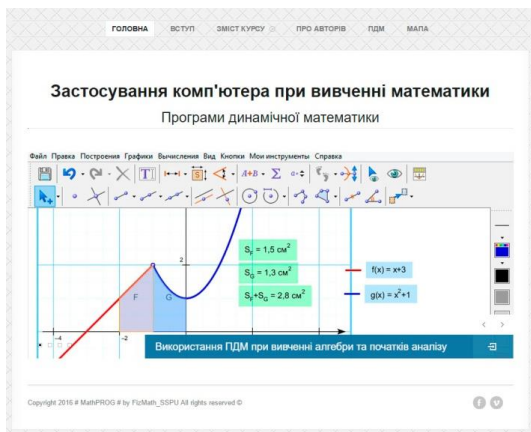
ГОЛОВНА ВСТУП ЗМІСТ КУРСУ ПРО АВТОРІВ ПДМ МАПА

Застосування комп'ютера при вивченні математики

Програми динамічної математики

Файл Правка Построения Графики Вычисления Вид Кнопки Мои инструменты Справка

$S_F = 1,5$ см$^2$

$S_G = 1,3$ см$^2$

$S_F+S_G = 2,8$ см$^2$

f(x) = x+3

g(x) = x$^2$+1

F

G

2

-2

Використання ПДМ при вивченні алгебри та початків аналізу

Copyright 2016 # MathPROG # by FizMath_SSPU All rights reserved ©